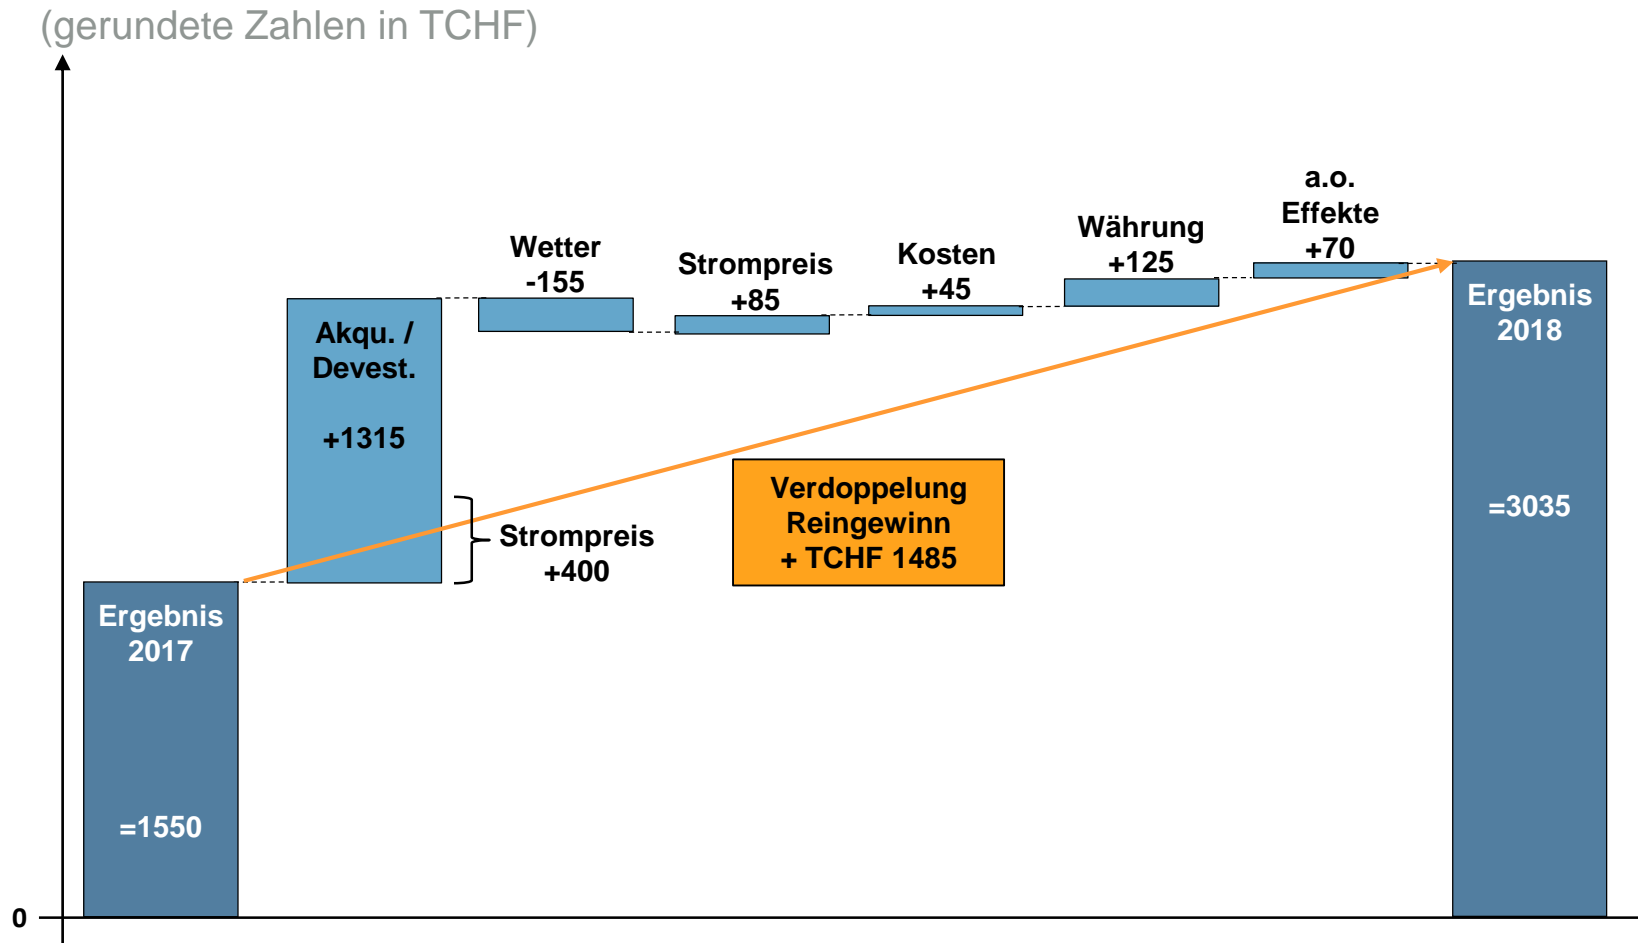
(gerundete Zahlen in TCHF)

Ergebnis 2017

=1550

Akqu. / Devest.

+1315

Strompreis +400

Wetter -155

Strompreis +85

Kosten +45

Währung +125

a.o. Effekte +70

Verdoppelung Reingewinn + TCHF 1485

Ergebnis 2018

=3035

0